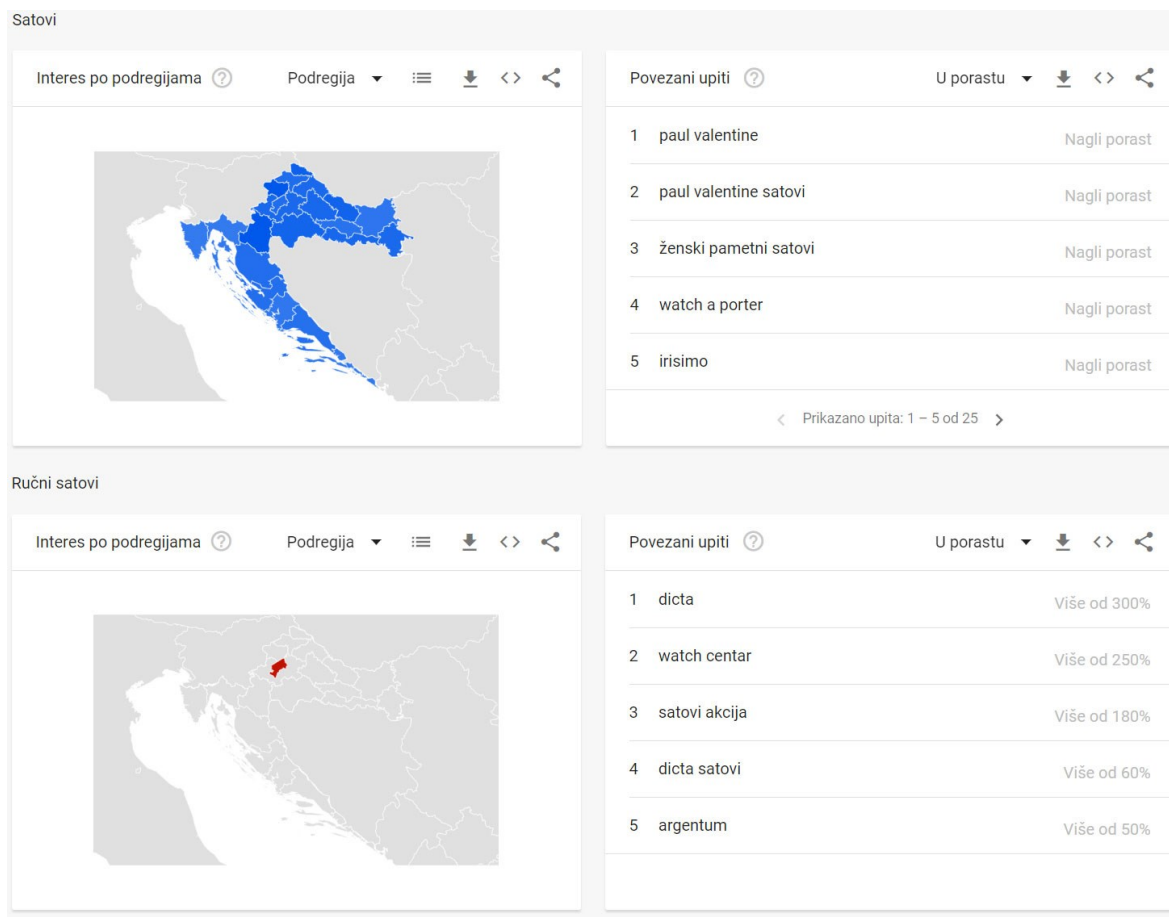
Satovi

Interes po podregijama ⓘ Podregija ▾

Povezani upiti ⓘ U porastu ▾

1 paul valentine Nagli porast

2 paul valentine satovi Nagli porast

3 ženski pametni satovi Nagli porast

4 watch a porter Nagli porast

5 irisimo Nagli porast

< Prikazano upita: 1 – 5 od 25 >

Ručni satovi

Interes po podregijama ⓘ Podregija ▾

Povezani upiti ⓘ U porastu ▾

1 dicta Više od 300%

2 watch centar Više od 250%

3 satovi akcija Više od 180%

4 dicta satovi Više od 60%

5 argentum Više od 50%